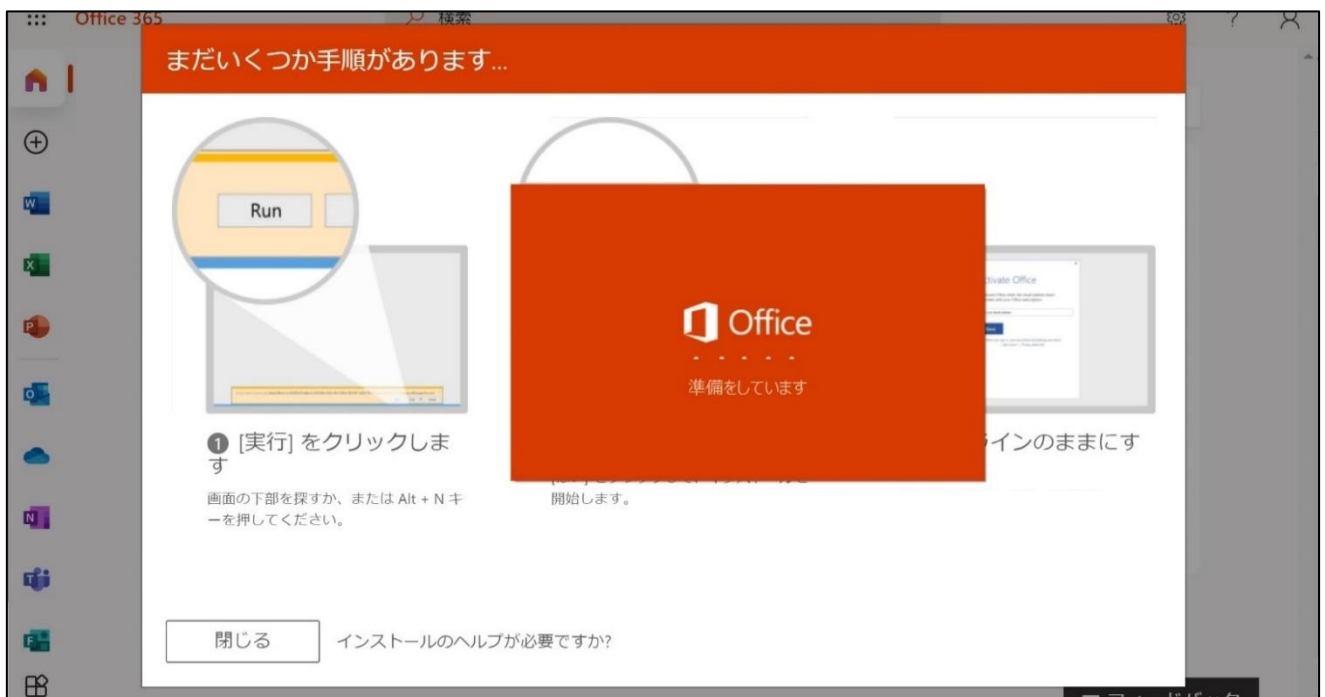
Office 365

検索

まだいくつか手順があります...

Run

❶ [実行] をクリックします

画面の下部を探すか、または Alt + N キーを押してください。

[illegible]
開始します。

Activate Office

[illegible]ラインのままにす

Office
準備をしています

閉じる

インストールのヘルプが必要ですか?

フィードバック